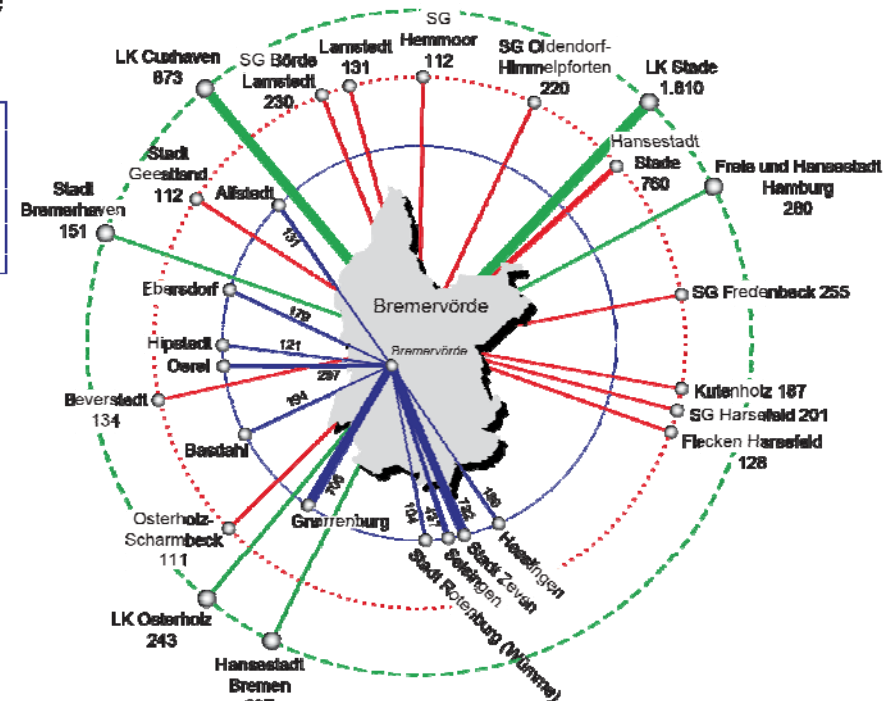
LK Cuxhaven 873

SG Börde Lamstedt 230

Lamstedt 131

SG Hemmoor 112

SG Oldendorf-Himmelpforten 220

LK Stade 1.810

Hansestadt Stade 760

Freie und Hansestadt Hamburg 280

Stadt Geestland 112

Alfstedt

131

Stadt Bremerhaven 151

Ebersdorf

179

Bremervörde

SG Fredenbeck 255

Hipstedt

121

Oerel

287

Bremervörde

Kutenholz 187

SG Harsefeld 201

Flecken Harsefeld 128

Beverstedt 134

194

Basdahl

706

Gnarrenburg

104

271

736

188

Osterholz-Scharmbeck 111

Heeslingen

Stadt Zeven

Selsingen

Stadt Rotenburg (Wümme)

LK Osterholz 243

Hansestadt Bremen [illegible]